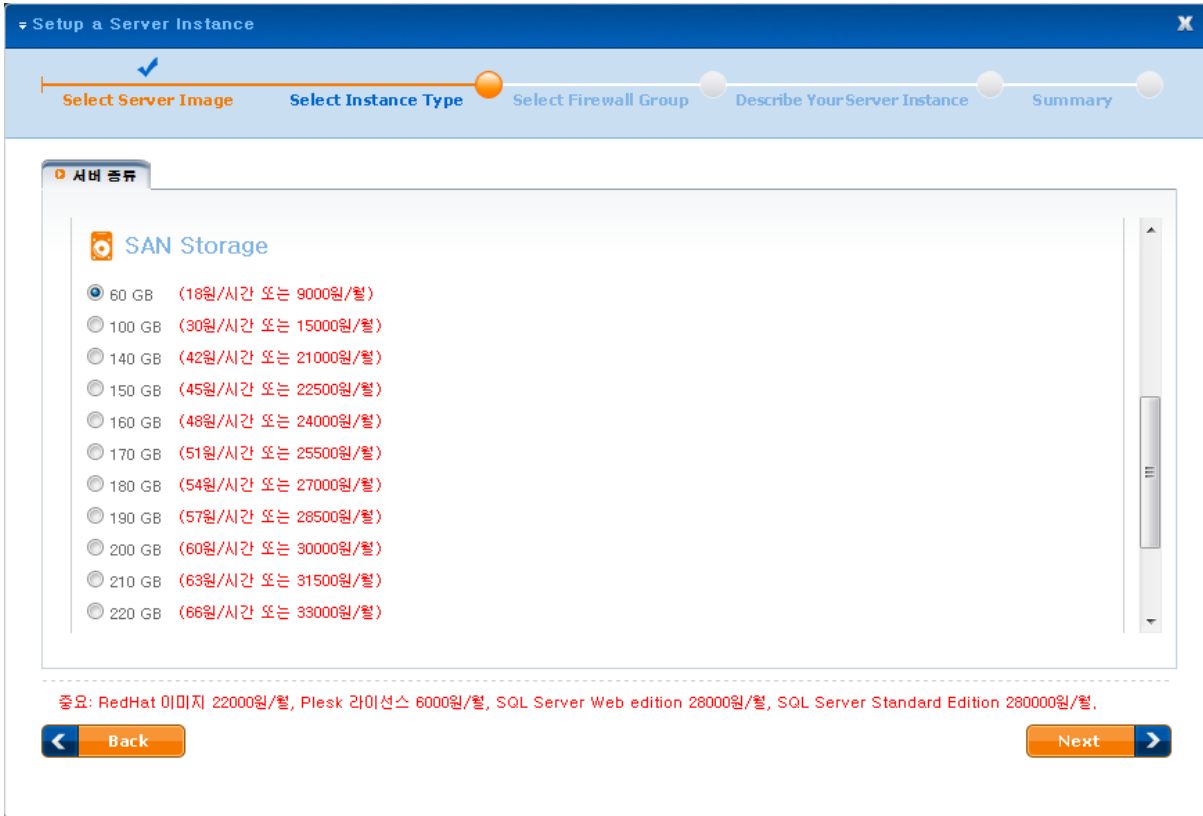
Setup a Server Instance

X

Select Server Image
Select Instance Type
Select Firewall Group
Describe YourServer Instance
Summary

서버 종류

SAN Storage

60 GB (18원/시간 또는 9000원/월)
100 GB (30원/시간 또는 15000원/월)
140 GB (42원/시간 또는 21000원/월)
150 GB (45원/시간 또는 22500원/월)
160 GB (48원/시간 또는 24000원/월)
170 GB (51원/시간 또는 25500원/월)
180 GB (54원/시간 또는 27000원/월)
190 GB (57원/시간 또는 28500원/월)
200 GB (60원/시간 또는 30000원/월)
210 GB (63원/시간 또는 31500원/월)
220 GB (66원/시간 또는 33000원/월)

중요: RedHat 이미지 22000원/월, Plesk 라이선스 6000원/월, SQL Server Web edition 28000원/월, SQL Server Standard Edition 280000원/월,

Back

Next